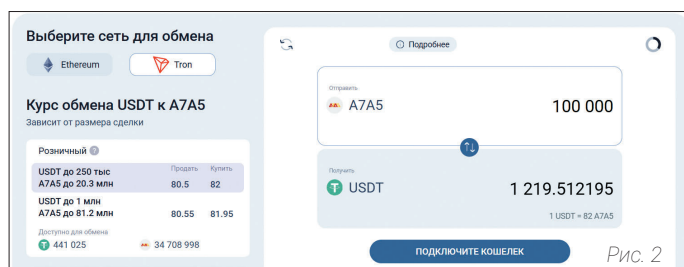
Выберите сеть для обмена

Ethereum

Tron

Курс обмена USDT к A7A5

Зависит от размера сделки

Розничный

| | Продать | Купить |
|---|---|---|
| USDT до 250 тыс A7A5 до 20.3 млн | 80.5 | 82 |
| USDT до 1 млн A7A5 до 81.2 млн | 80.55 | 81.95 |

Доступно для обмена

441 025

34 708 998

Подробнее

Отправить

A7A5

100 000

Получить

USDT

1 219.512195

1 USDT = 82 A7A5

ПОДКЛЮЧИТЕ КОШЕЛЕК

Рис. 2